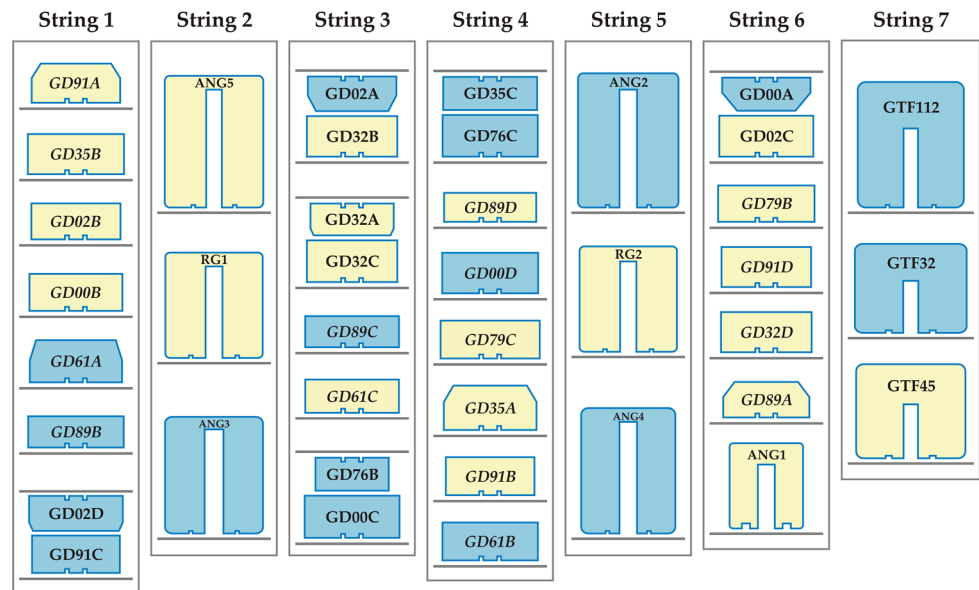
String 1

GD91A

GD35B

GD02B

GD00B

GD61A

GD89B

GD02D

GD91C

String 2

ANG5

RG1

ANG3

String 3

GD02A

GD32B

GD32A

GD32C

GD89C

GD61C

GD76B

GD00C

String 4

GD35C

GD76C

GD89D

GD00D

GD79C

GD35A

GD91B

GD61B

String 5

ANG2

RG2

ANG4

String 6

GD00A

GD02C

GD79B

GD91D

GD32D

GD89A

ANG1

String 7

GTF112

GTF32

GTF45